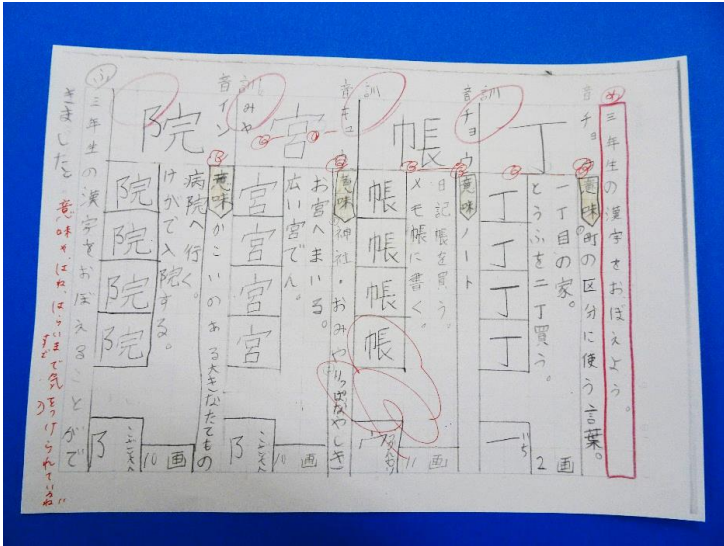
三年生の漢字をおぼえよう。

音 チョウ
丁
意味 町の区分に使う言葉。
一丁目の家。
とうふを二丁買う。
丁 丁 丁 丁
一 2画

音 チョウ
訓
帳
意味 ノート
日記帳を買う。
メモ帳に書く。
帳 帳 帳 帳
11画

音
訓
宮 みや
意味 神社・おみや
お宮へまいる。
広い宮でん。
宮 宮 宮 宮
10画

音 イン
訓
院
意味 かこいのある大きなたてもの
病院へ行く。
けがで入院する。
院 院 院 院
10画

三年生の漢字をおぼえることができました。

意味を、はね、はらいまで気をつけられていたね。